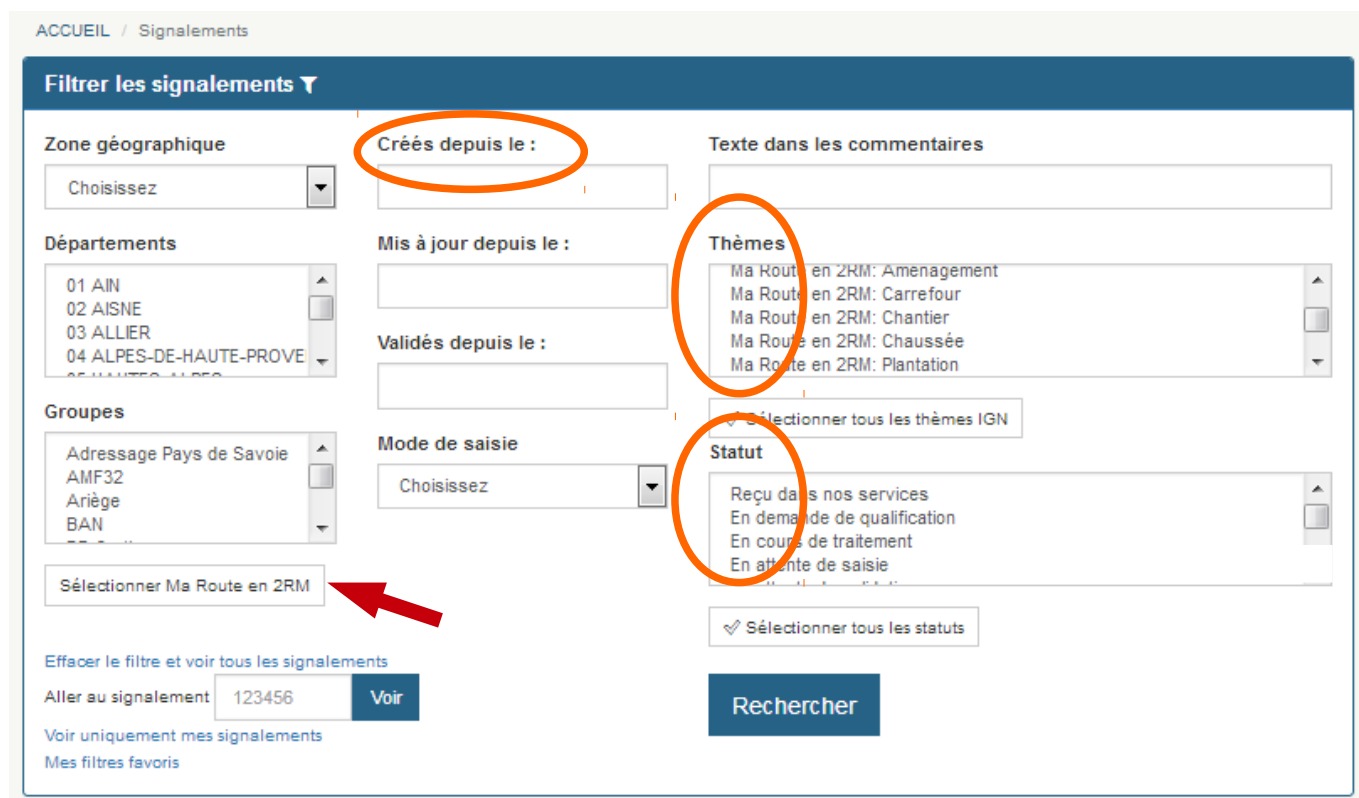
ACCUEIL / Signalements

Filtrer les signalements

Zone géographique
Choisissez

Départements
01 AIN
02 AISNE
03 ALLIER
04 ALPES-DE-HAUTE-PROVE
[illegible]

Groupes
Adressage Pays de Savoie
AMF32
Ariège
BAN
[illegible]

Sélectionner Ma Route en 2RM

Effacer le filtre et voir tous les signalements
Aller au signalement 123456 Voir
Voir uniquement mes signalements
Mes filtres favoris

Créés depuis le :

Mis à jour depuis le :

Validés depuis le :

Mode de saisie
Choisissez

Texte dans les commentaires

Thèmes
Ma Route en 2RM: Aménagement
Ma Route en 2RM: Carrefour
Ma Route en 2RM: Chantier
Ma Route en 2RM: Chaussée
Ma Route en 2RM: Plantation

Sélectionner tous les thèmes IGN

Statut
Reçu dans nos services
En demande de qualification
En cours de traitement
En attente de saisie
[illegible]

Sélectionner tous les statuts

Rechercher